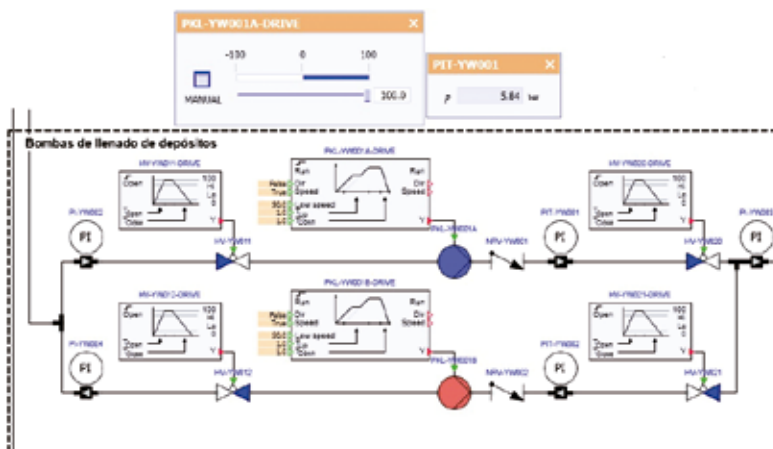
PKL-YW001A-DRIVE

-100 0 100

MANUAL

100.0

PIT-YW001

p 5.84 bar

Bombas de llenado de depósitos

HV-YW011-DRIVE

Open

Close

100

Lo

0

Y

PI-YW003

PI

HV-YW011

PKL-YW001A-DRIVE

Run

Dir

Speed

False

True

Low speed

Dir

Open

Run

Dir

Speed

Y

PKL-YW001A

NRV-YW001

PIT-YW001

PI

HV-YW020-DRIVE

Open

Close

100

Lo

0

Y

HV-YW020

PI-YW00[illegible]

PI

HV-YW012-DRIVE

Open

Close

100

Lo

0

Y

PI-YW004

PI

HV-YW012

PKL-YW001B-DRIVE

Run

Dir

Speed

False

True

Low speed

Dir

Open

Run

Dir

Speed

Y

PKL-YW001B

NRV-YW002

PIT-YW002

PI

HV-YW021-DRIVE

Open

Close

100

Lo

0

Y

HV-YW021